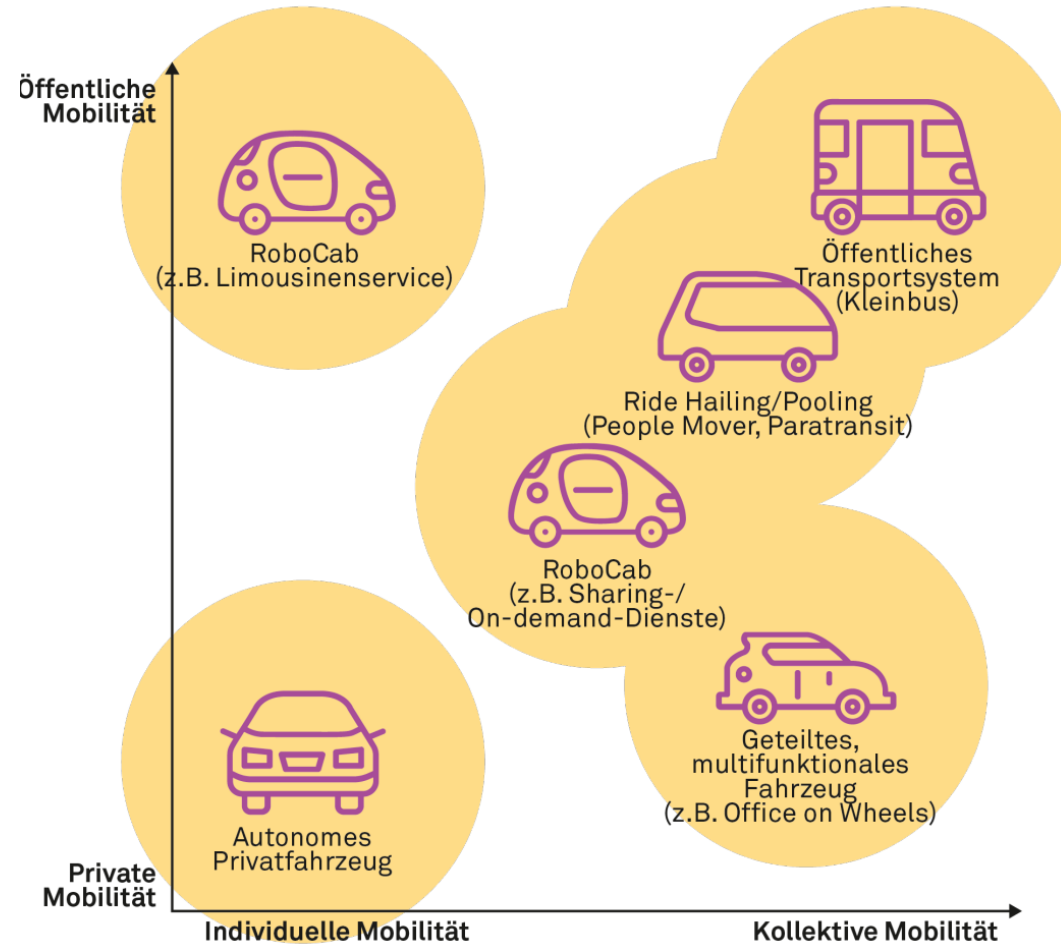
Öffentliche Mobilität

RoboCab
(z.B. Limousinenservice)

Öffentliches Transportsystem
(Kleinbus)

Ride Hailing/Pooling
(People Mover, Paratransit)

RoboCab
(z.B. Sharing-/ On-demand-Dienste)

Geteiltes, multifunktionales Fahrzeug
(z.B. Office on Wheels)

Autonomes Privatfahrzeug

Private Mobilität

Individuelle Mobilität

Kollektive Mobilität